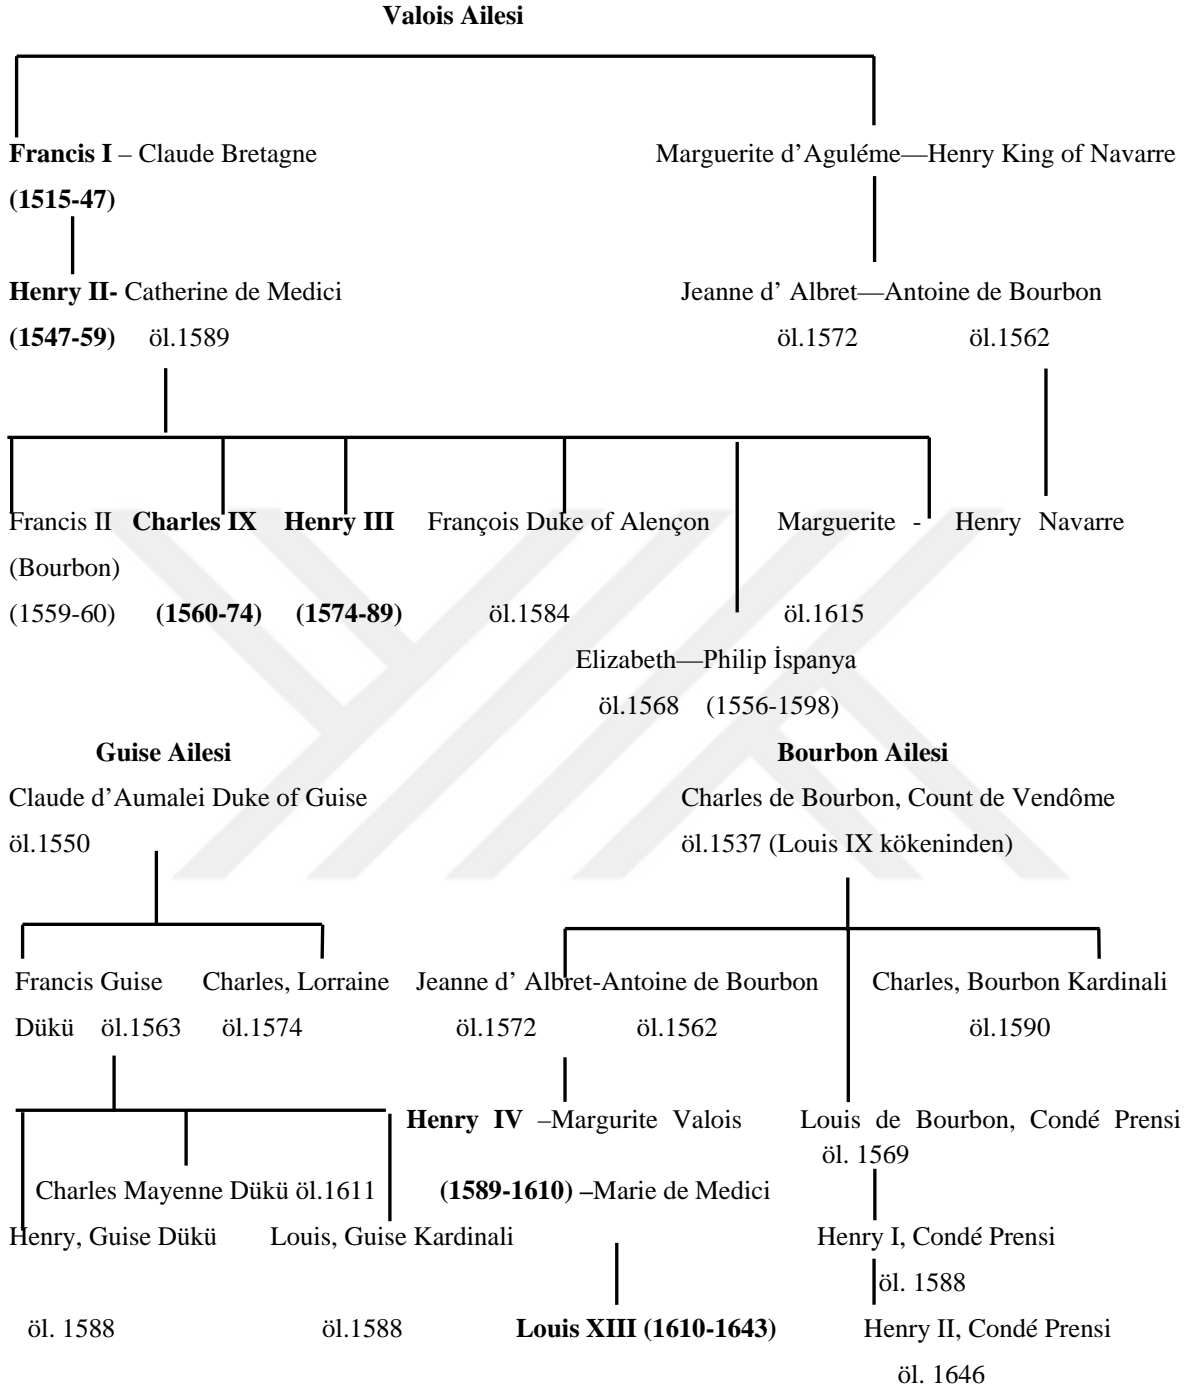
**Valois Ailesi**

**Francis I** – Claude Bretagne
**(1515-47)**

Marguerite d'Aguléme—Henry King of Navarre

**Henry II-** Catherine de Medici
**(1547-59)** öl.1589

Jeanne d' Albret—Antoine de Bourbon
öl.1572 öl.1562

Francis II (Bourbon) (1559-60)
**Charles IX** **(1560-74)**
**Henry III** **(1574-89)**
François Duke of Alençon öl.1584
Marguerite - öl.1615
Henry Navarre

Elizabeth—Philip İspanya
öl.1568 (1556-1598)

**Guise Ailesi**

Claude d'Aumalei Duke of Guise
öl.1550

Francis Guise Dükü öl.1563
Charles, Lorraine öl.1574

Charles Mayenne Dükü öl.1611
Henry, Guise Dükü öl. 1588
Louis, Guise Kardinali öl.1588

**Bourbon Ailesi**

Charles de Bourbon, Count de Vendôme
öl.1537 (Louis IX kökeninden)

Jeanne d' Albret-Antoine de Bourbon
öl.1572 öl.1562

Charles, Bourbon Kardinali
öl.1590

**Henry IV** –Margurite Valois
**(1589-1610)** –Marie de Medici

**Louis XIII (1610-1643)**

Louis de Bourbon, Condé Prensi
öl. 1569

Henry I, Condé Prensi
öl. 1588

Henry II, Condé Prensi
öl. 1646